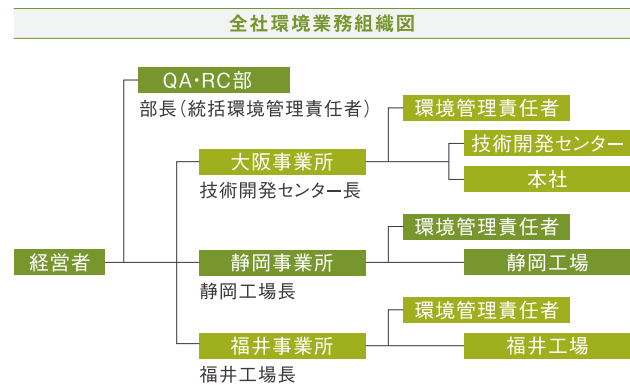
全社環境業務組織図

経営者

QA･RC部
部長（統括環境管理責任者）

大阪事業所
技術開発センター長

環境管理責任者

技術開発センター

本社

静岡事業所
静岡工場長

環境管理責任者

静岡工場

福井事業所
福井工場長

環境管理責任者

福井工場